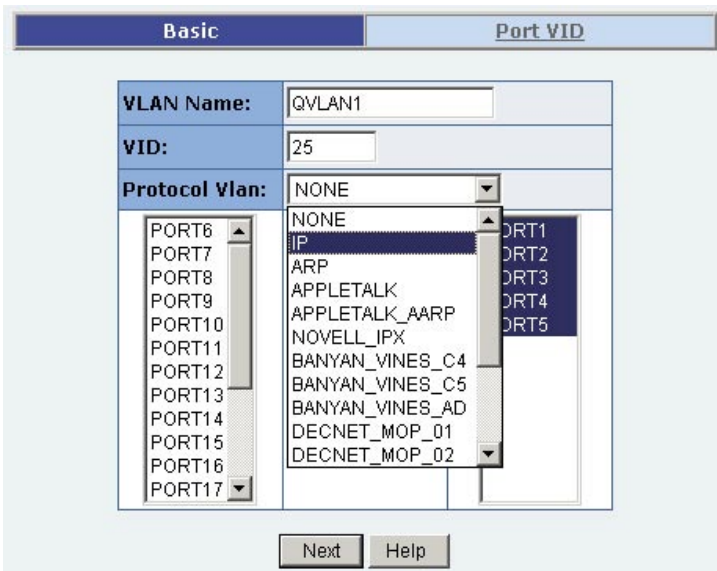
Basic | Port VID

VLAN Name: QVLAN1
VID: 25
Protocol Vlan: NONE

PORT6
PORT7
PORT8
PORT9
PORT10
PORT11
PORT12
PORT13
PORT14
PORT15
PORT16
PORT17

NONE
IP
ARP
APPLETALK
APPLETALK_AARP
NOVELL_IPX
BANYAN_VINES_C4
BANYAN_VINES_C5
BANYAN_VINES_AD
DECNET_MOP_01
DECNET_MOP_02

ORT1
ORT2
ORT3
ORT4
ORT5

Next Help